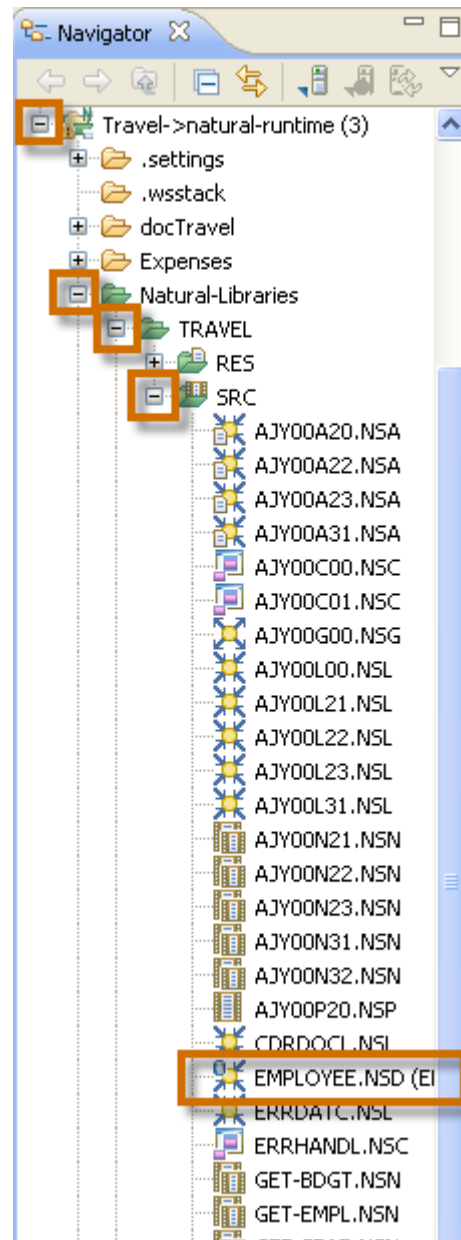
Navigator

Travel->natural-runtime (3)
.settings
.wsstack
docTravel
Expenses
Natural-Libraries
TRAVEL
RES
SRC
AJY00A20.NSA
AJY00A22.NSA
AJY00A23.NSA
AJY00A31.NSA
AJY00C00.NSC
AJY00C01.NSC
AJY00G00.NSG
AJY00L00.NSL
AJY00L21.NSL
AJY00L22.NSL
AJY00L23.NSL
AJY00L31.NSL
AJY00N21.NSN
AJY00N22.NSN
AJY00N23.NSN
AJY00N31.NSN
AJY00N32.NSN
AJY00P20.NSP
CDRDOCL.NSL
EMPLOYEE.NSD (E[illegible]
ERRDATC.NSL
ERRHANDL.NSC
GET-BDGT.NSN
GET-EMPL.NSN